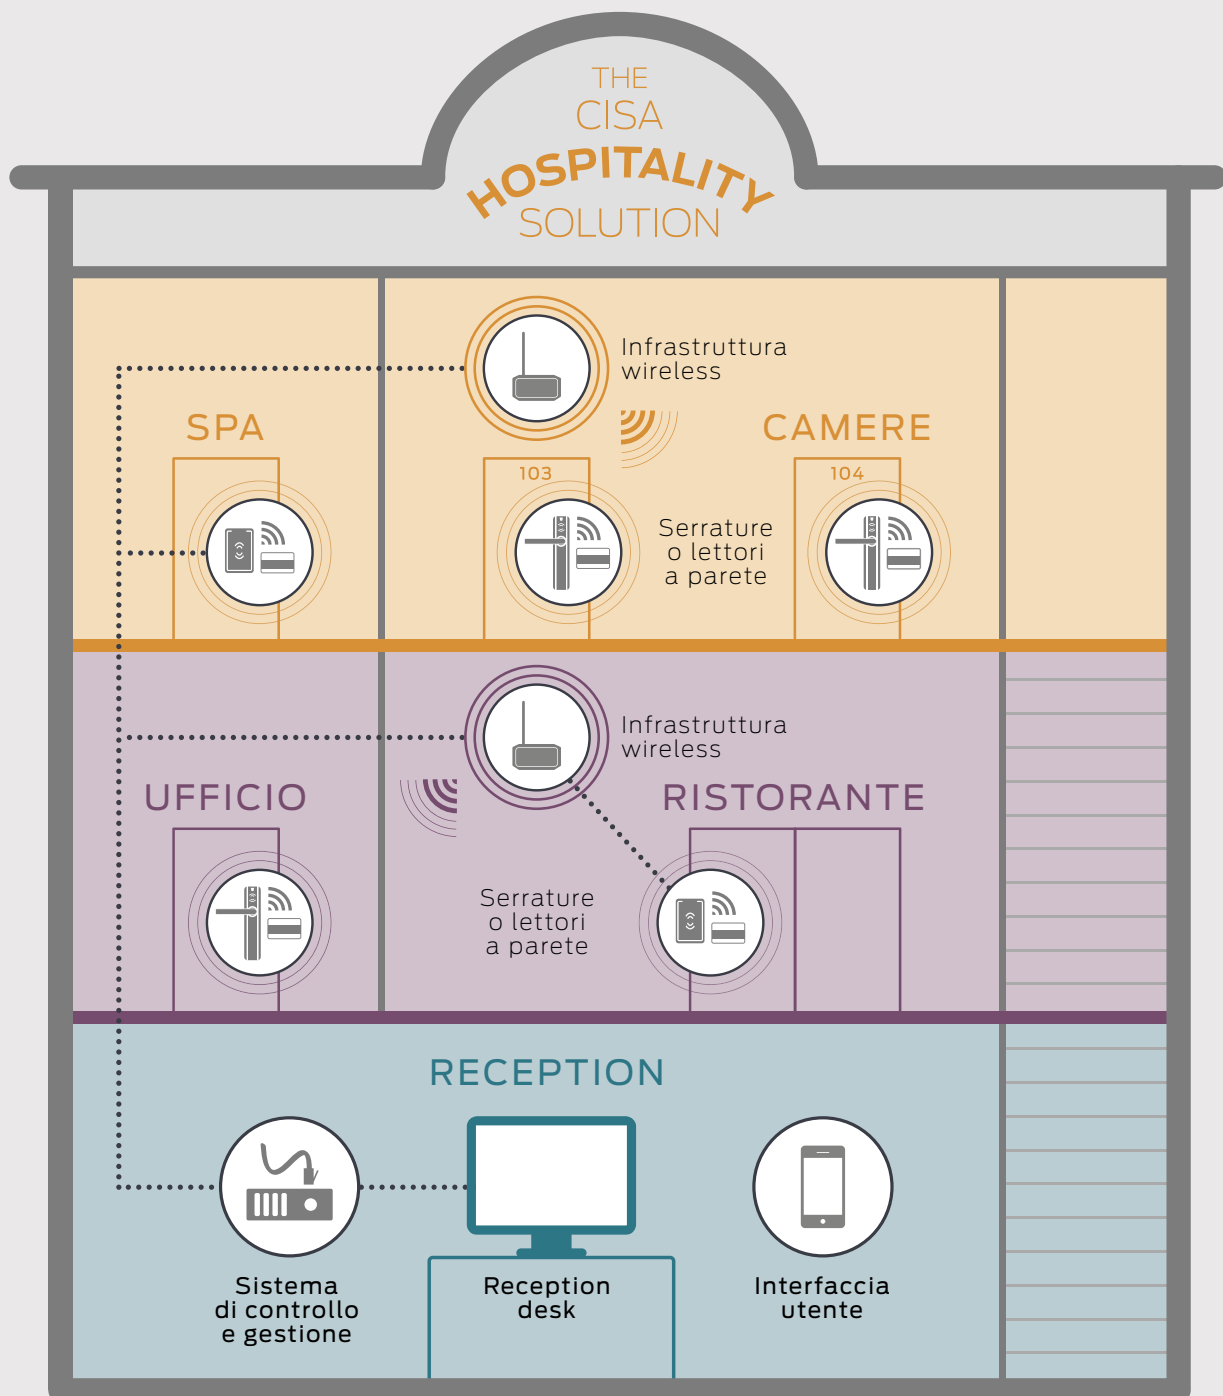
THE
CISA
HOSPITALITY
SOLUTION

Infrastruttura wireless

SPA

CAMERE

103

104

Serrature o lettori a parete

Infrastruttura wireless

UFFICIO

RISTORANTE

Serrature o lettori a parete

RECEPTION

Sistema di controllo e gestione

Reception desk

Interfaccia utente